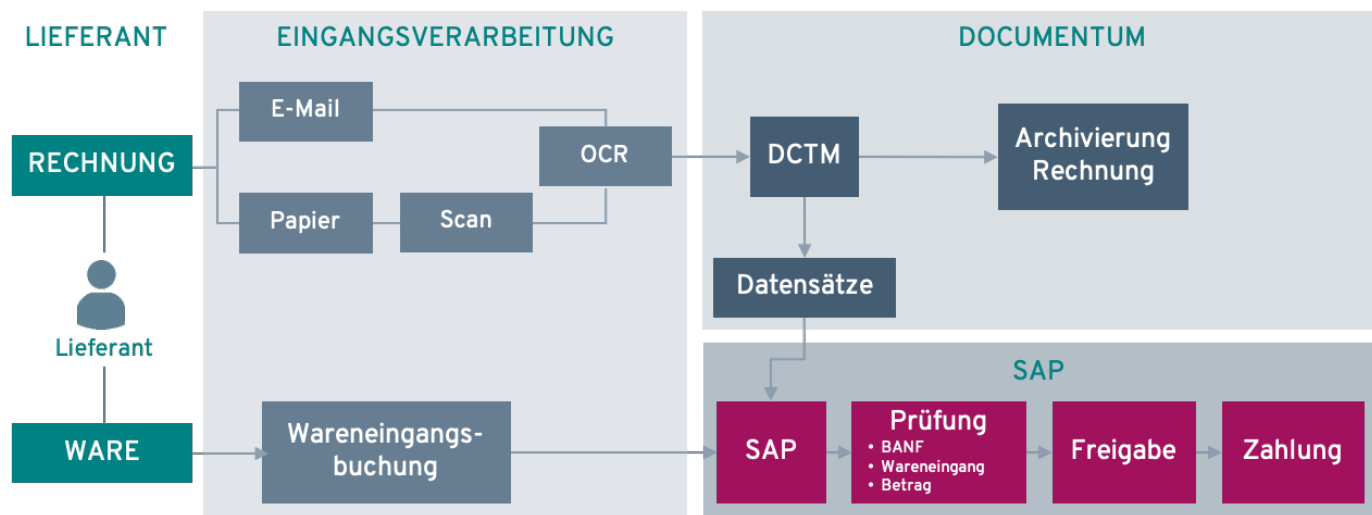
LIEFERANT

EINGANGSVERARBEITUNG

DOCUMENTUM

RECHNUNG

E-Mail

Papier

Scan

OCR

DCTM

Archivierung Rechnung

Datensätze

Lieferant

WARE

Wareneingangs-buchung

SAP

SAP

Prüfung
• BANF
• Wareneingang
• Betrag

Freigabe

Zahlung